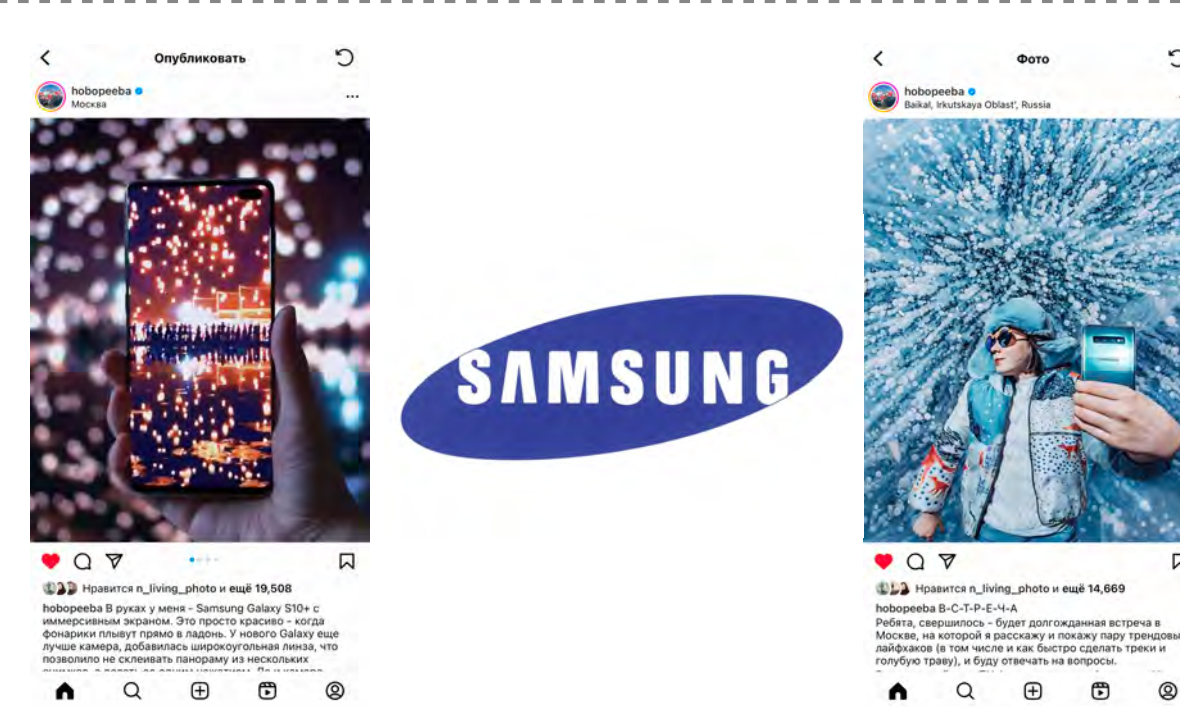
Опубликовать

hobopeeba
Москва

...

Нравится n_living_photo и ещё 19,508

hobopeeba В руках у меня - Samsung Galaxy S10+ с иммерсивным экраном. Это просто красиво - когда фонарики плывут прямо в ладонь. У нового Galaxy еще лучше камера, добавилась широкоугольная линза, что позволило не склеивать панораму из нескольких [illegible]

SAMSUNG

Фото

hobopeeba
Baikal, Irkutskaya Oblast', Russia

Нравится n_living_photo и ещё 14,669

hobopeeba В-С-Т-Р-Е-Ч-А
Ребята, свершилось - будет долгожданная встреча в Москве, на которой я расскажу и покажу пару трендовы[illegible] лайфхаков (в том числе и как быстро сделать треки и голубую траву), и буду отвечать на вопросы.